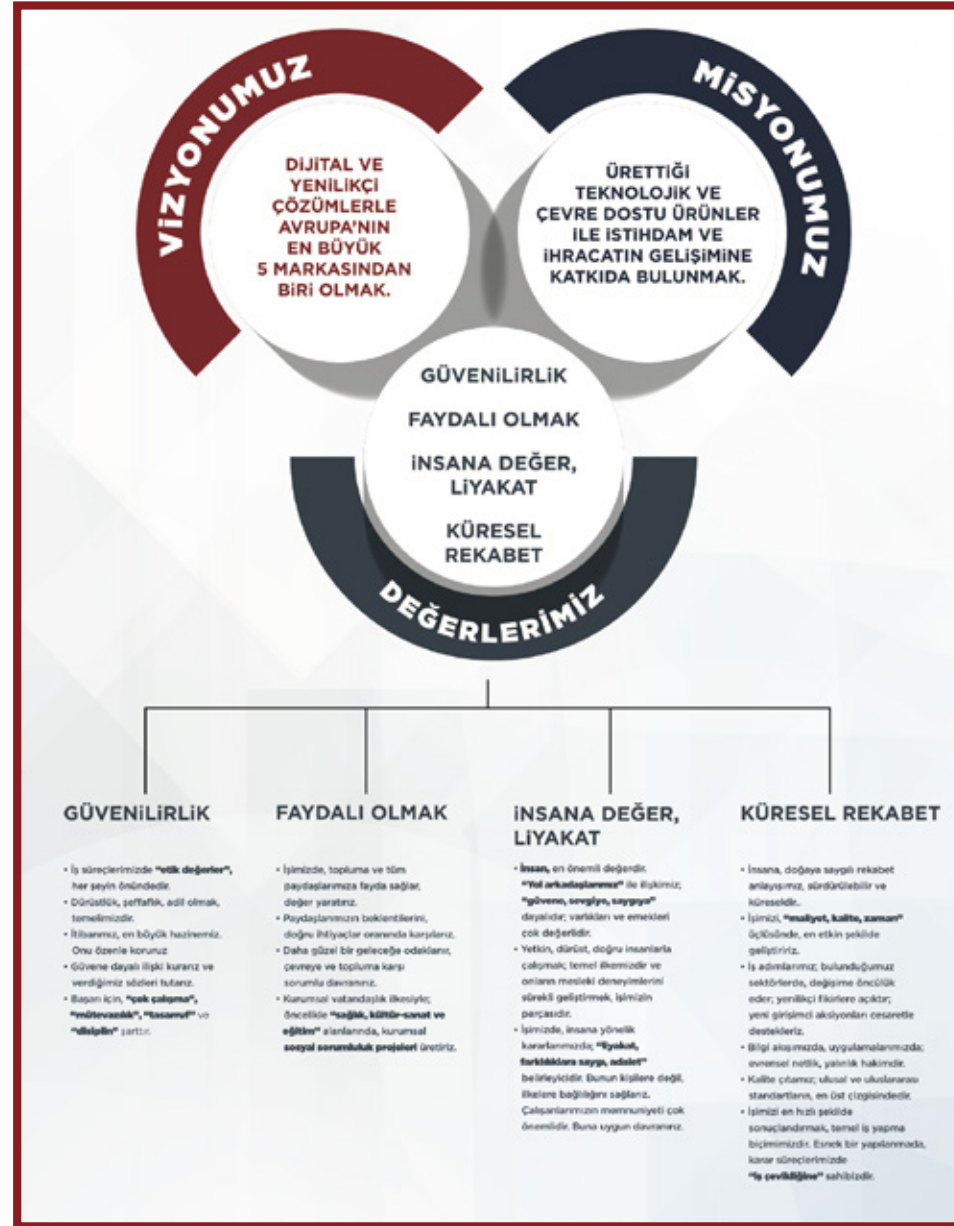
VİZYONUMUZ

DİJİTAL VE YENİLİKÇİ ÇÖZÜMLERLE AVRUPA'NIN EN BÜYÜK 5 MARKASINDAN BİRİ OLMAK.

MİSYONUMUZ

ÜRETTİĞİ TEKNOLOJİK VE ÇEVRE DOSTU ÜRÜNLER İLE İSTİHDAM VE İHRACATIN GELİŞİMİNE KATKIDA BULUNMAK.

GÜVENİLİRLİK

FAYDALI OLMAK

İNSANA DEĞER, LİYAKAT

KÜRESEL REKABET

DEĞERLERİMİZ

GÜVENİLİRLİK

• İş süreçlerimizde "etik değerler", her şeyin önündedir.
• Dürüstlük, şeffaflık, adil olmak, temelimizdir.
• İtibarımız, en büyük hazinemiz. Onu özenle koruruz
• Güvene dayalı ilişki kurarız ve verdiğimiz sözleri tutarız.
• Başarı için, "çok çalışma", "mütevazılık", "tasarruf" ve "disiplin" şarttır.

FAYDALI OLMAK

• İşimizde, topluma ve tüm paydaşlarımıza fayda sağlar, değer yaratırız.
• Paydaşlarımızın beklentilerini, doğru ihtiyaçlar oranında karşılarız.
• Daha güzel bir geleceğe odaklanır, çevreye ve topluma karşı sorumlu davranırız.
• Kurumsal vatandaşlık ilkesiyle; öncelikle "sağlık, kültür-sanat ve eğitim" alanlarında, kurumsal sosyal sorumluluk projeleri üretiriz.

İNSANA DEĞER, LİYAKAT

• İnsan, en önemli değerdir. "Yol arkadaşlarımız" ile ilişkimiz; "güvene, sevgiye, saygıya" dayalıdır; varlıkları ve emekleri çok değerlidir.
• Yetkin, dürüst, doğru insanlarla çalışmak; temel ilkemizdir ve onların mesleki deneyimlerini sürekli geliştirmek, işimizin parçasıdır.
• İşimizde, insana yönelik kararlarımızda; "liyakat, farklılıklara saygı, adalet" belirleyicidir. Bunun kişilere değil, ilkelere bağlılığını sağlarız. Çalışanlarımızın memnuniyeti çok önemlidir. Buna uygun davranırız.

KÜRESEL REKABET

• İnsana, doğaya saygılı rekabet anlayışımız, sürdürülebilir ve küreseldir.
• İşimizi, "maliyet, kalite, zaman" üçlüsünde, en etkin şekilde geliştiririz.
• İş adımlarımız; bulunduğumuz sektörlerde, değişime öncülük eder; yenilikçi fikirlere açıktır; yeni girişimci aksiyonları cesaretle destekleriz.
• Bilgi akışımızda, uygulamalarımızda; evrensel netlik, yalınlık hakimdir.
• Kalite çıtamız; ulusal ve uluslararası standartların, en üst çizgisindedir.
• İşimizi en hızlı şekilde sonuçlandırmak, temel iş yapma biçimimizdir. Esnek bir yapılanmada, karar süreçlerimizde "iş çevikliğine" sahibizdir.